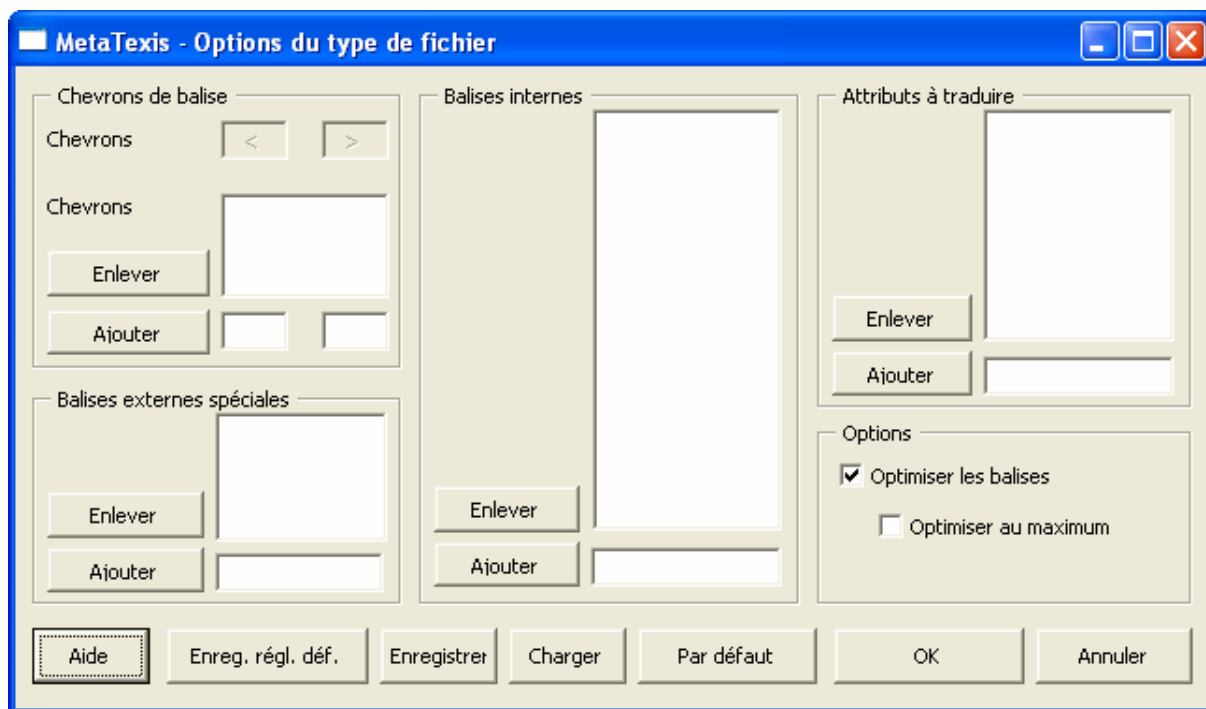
MetaTexis - Options du type de fichier

Chevrons de balise
Chevrons < >
Chevrons
Enlever
Ajouter

Balises externes spéciales
Enlever
Ajouter

Balises internes
Enlever
Ajouter

Attributs à traduire
Enlever
Ajouter

Options
☑ Optimiser les balises
☐ Optimiser au maximum

Aide
Enreg. régl. déf.
Enregistrer
Charger
Par défaut
OK
Annuler